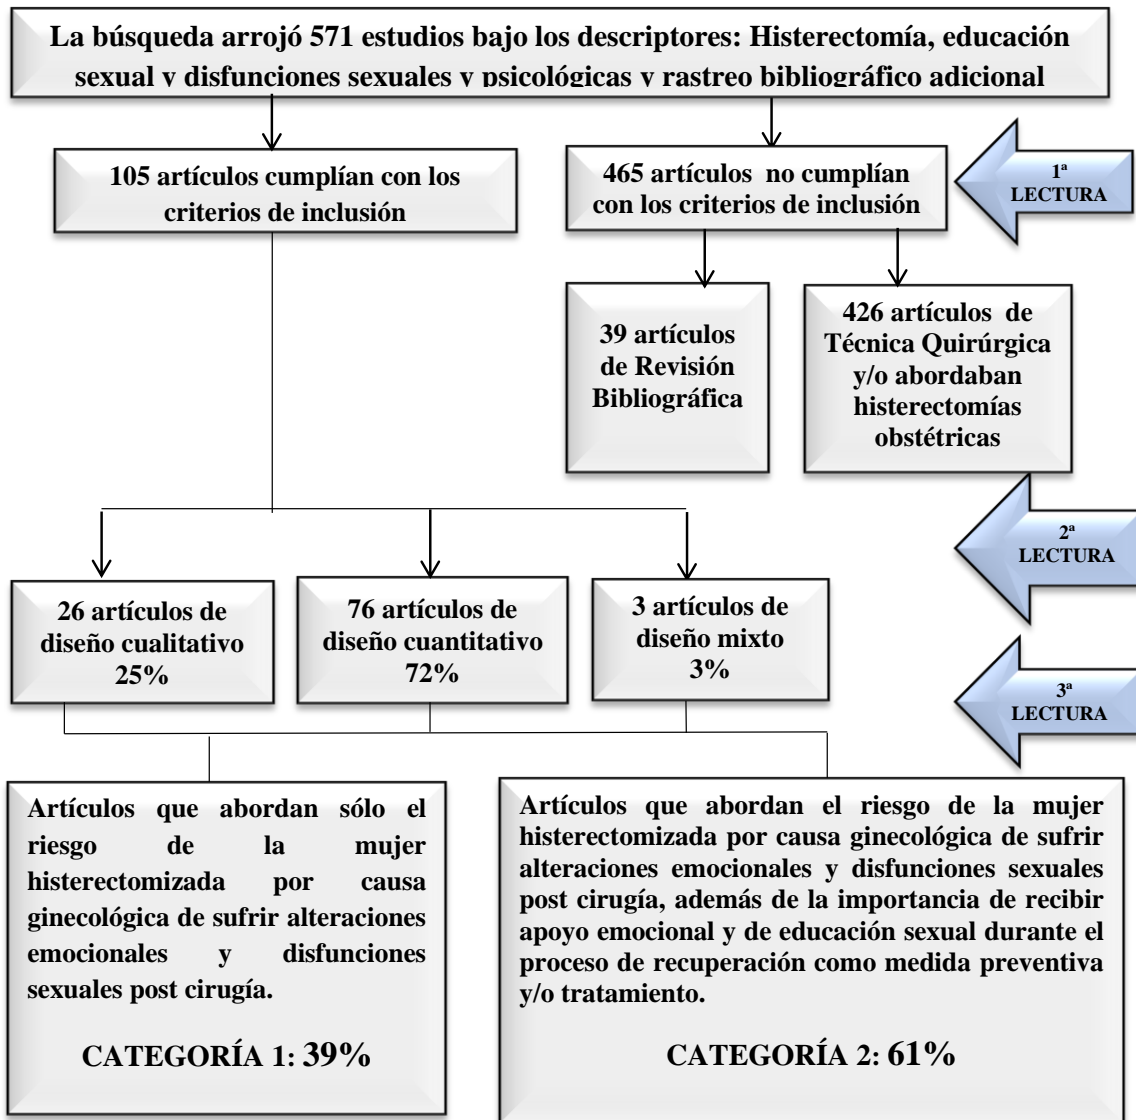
La búsqueda arrojó 571 estudios bajo los descriptores: Histerectomía, educación sexual y disfunciones sexuales y psicológicas y rastreo bibliográfico adicional

105 artículos cumplían con los criterios de inclusión

465 artículos no cumplían con los criterios de inclusión

1ª LECTURA

39 artículos de Revisión Bibliográfica

426 artículos de Técnica Quirúrgica y/o abordaban histerectomías obstétricas

2ª LECTURA

26 artículos de diseño cualitativo 25%

76 artículos de diseño cuantitativo 72%

3 artículos de diseño mixto 3%

3ª LECTURA

Artículos que abordan sólo el riesgo de la mujer histerectomizada por causa ginecológica de sufrir alteraciones emocionales y disfunciones sexuales post cirugía.

CATEGORÍA 1: 39%

Artículos que abordan el riesgo de la mujer histerectomizada por causa ginecológica de sufrir alteraciones emocionales y disfunciones sexuales post cirugía, además de la importancia de recibir apoyo emocional y de educación sexual durante el proceso de recuperación como medida preventiva y/o tratamiento.

CATEGORÍA 2: 61%